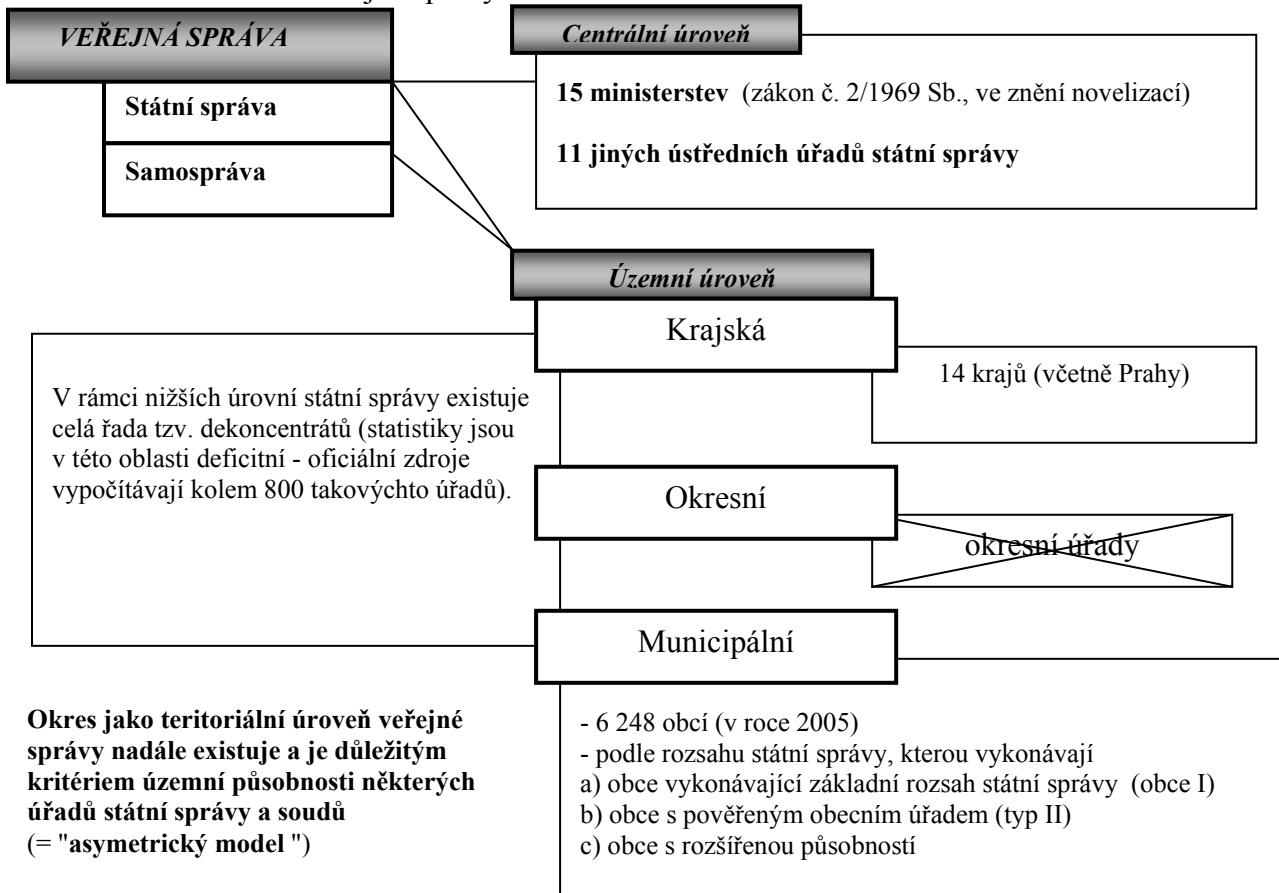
VEŘEJNÁ SPRÁVA

Státní správa

Samospráva

Centrální úroveň

15 ministerstev (zákon č. 2/1969 Sb., ve znění novelizací)

11 jiných ústředních úřadů státní správy

Územní úroveň

Krajská

14 krajů (včetně Prahy)

V rámci nižších úrovní státní správy existuje celá řada tzv. dekoncentrátů (statistiky jsou v této oblasti deficitní - oficiální zdroje vypočítávají kolem 800 takovýchto úřadů).

Okresní

okresní úřady

Municipální

Okres jako teritoriální úroveň veřejné správy nadále existuje a je důležitým kritériem územní působnosti některých úřadů státní správy a soudů
(= "asymetrický model ")

- 6 248 obcí (v roce 2005)
- podle rozsahu státní správy, kterou vykonávají
a) obce vykonávající základní rozsah státní správy (obce I)
b) obce s pověřeným obecním úřadem (typ II)
c) obce s rozšířenou působností